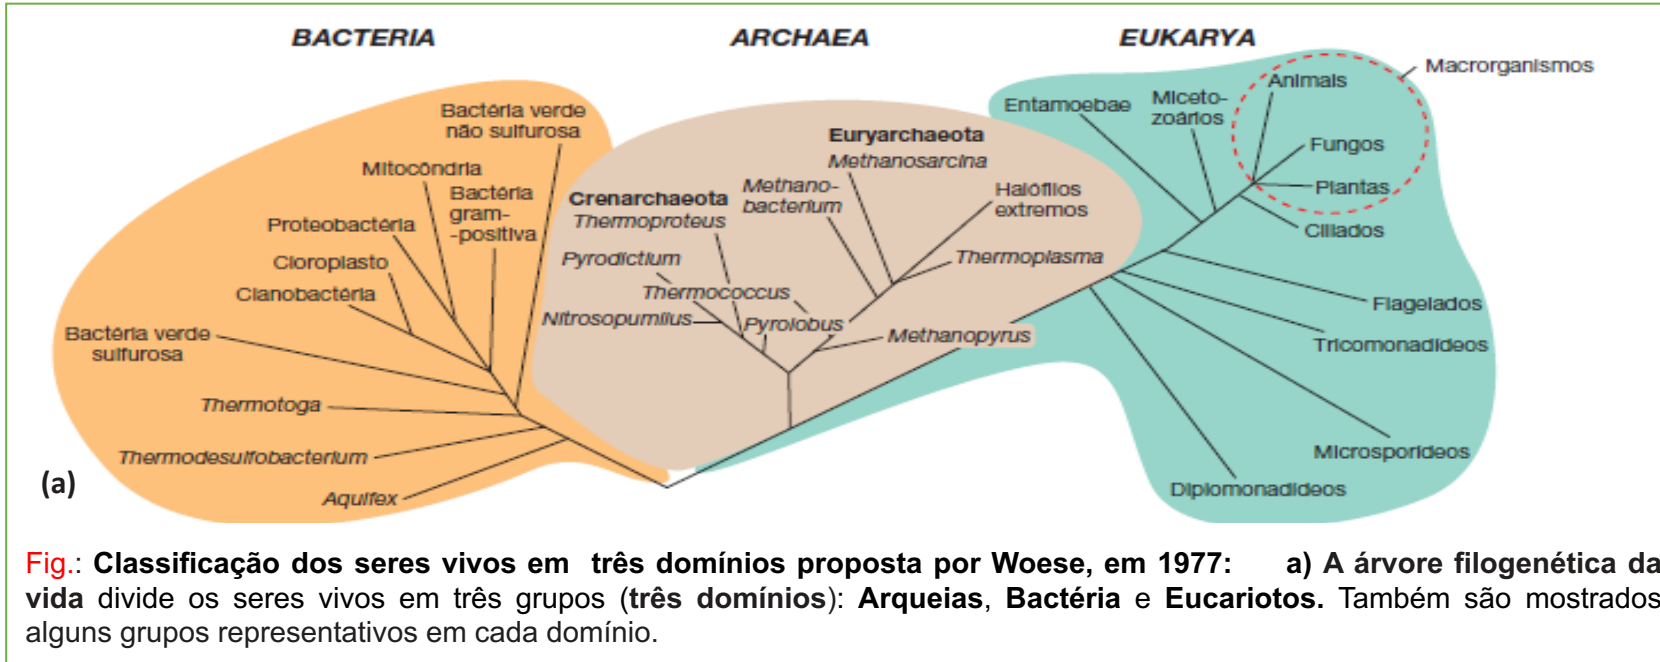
BACTERIA

ARCHAEA

EUKARYA

Bactéria verde não sulfurosa

Mitocôndria

Bactéria gram--positiva

Proteobactéria

Cloroplasto

Cianobactéria

Bactéria verde sulfurosa

Thermotoga

Thermodesulfobacterium

Aquifex

(a)

Euryarchaeota

Methanosarcina

Crenarchaeota

Thermoproteus

Methanobacterium

Halófilos extremos

Pyrodictium

Thermoplasma

Thermococcus

Nitrosopumilus

Pyrolobus

Methanopyrus

Entamoebae

Miceto-zoários

Animais

Macrorganismos

Fungos

Plantas

Ciliados

Flagelados

Tricomonadídeos

Microsporídeos

Diplomonadídeos

Fig.: Classificação dos seres vivos em três domínios proposta por Woese, em 1977: a) A árvore filogenética da vida divide os seres vivos em três grupos (três domínios): Arqueias, Bactéria e Eucariotos. Também são mostrados alguns grupos representativos em cada domínio.